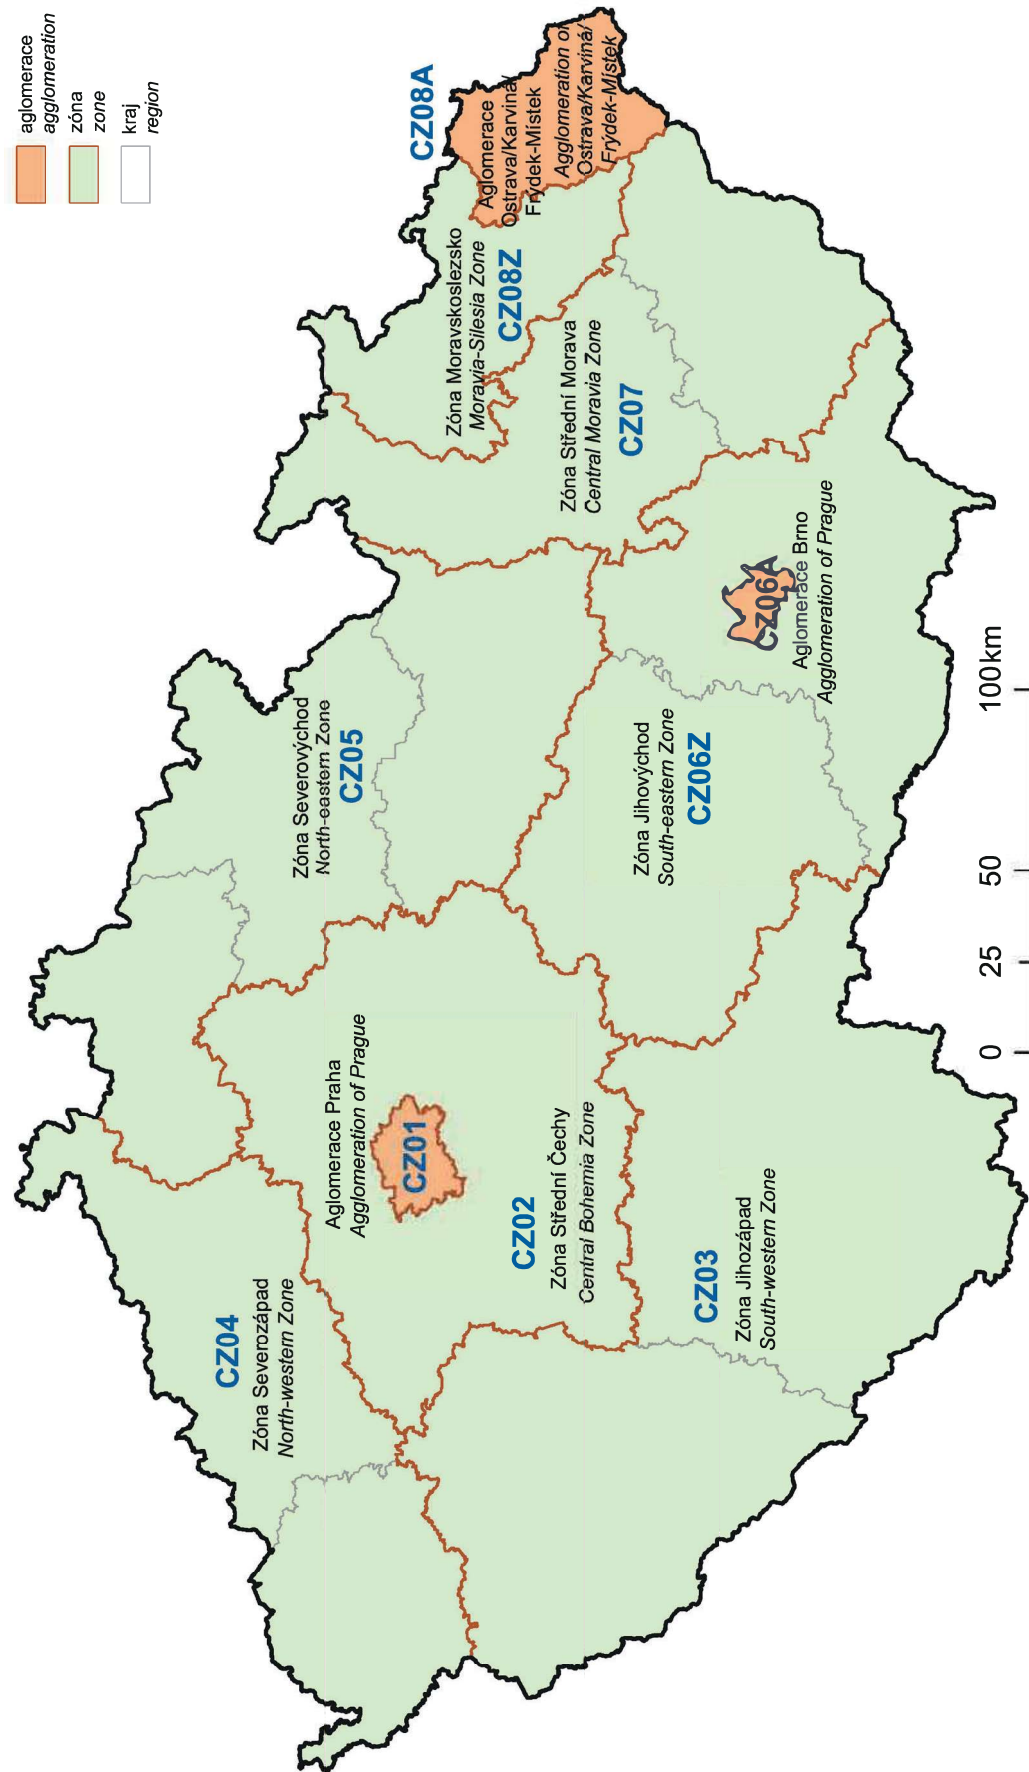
aglomerace
agglomeration
zóna
zone
kraj
region

CZ08A
Aglomerace Ostrava/Karviná/ Frýdek-Místek
Agglomeration of Ostrava/Karviná/ Frýdek-Místek

Zóna Moravskoslezsko
Moravia-Silesia Zone
CZ08Z

Zóna Střední Morava
Central Moravia Zone
CZ07

Aglomerace Brno
Agglomeration of Prague
CZ06A

Zóna Severovýchod
North-eastern Zone
CZ05

Zóna Jihovýchod
South-eastern Zone
CZ06Z

Aglomerace Praha
Agglomeration of Prague
CZ01

CZ02
Zóna Střední Čechy
Central Bohemia Zone

CZ04
Zóna Severozápad
North-western Zone

CZ03
Zóna Jihozápad
South-western Zone

0
25
50
100km